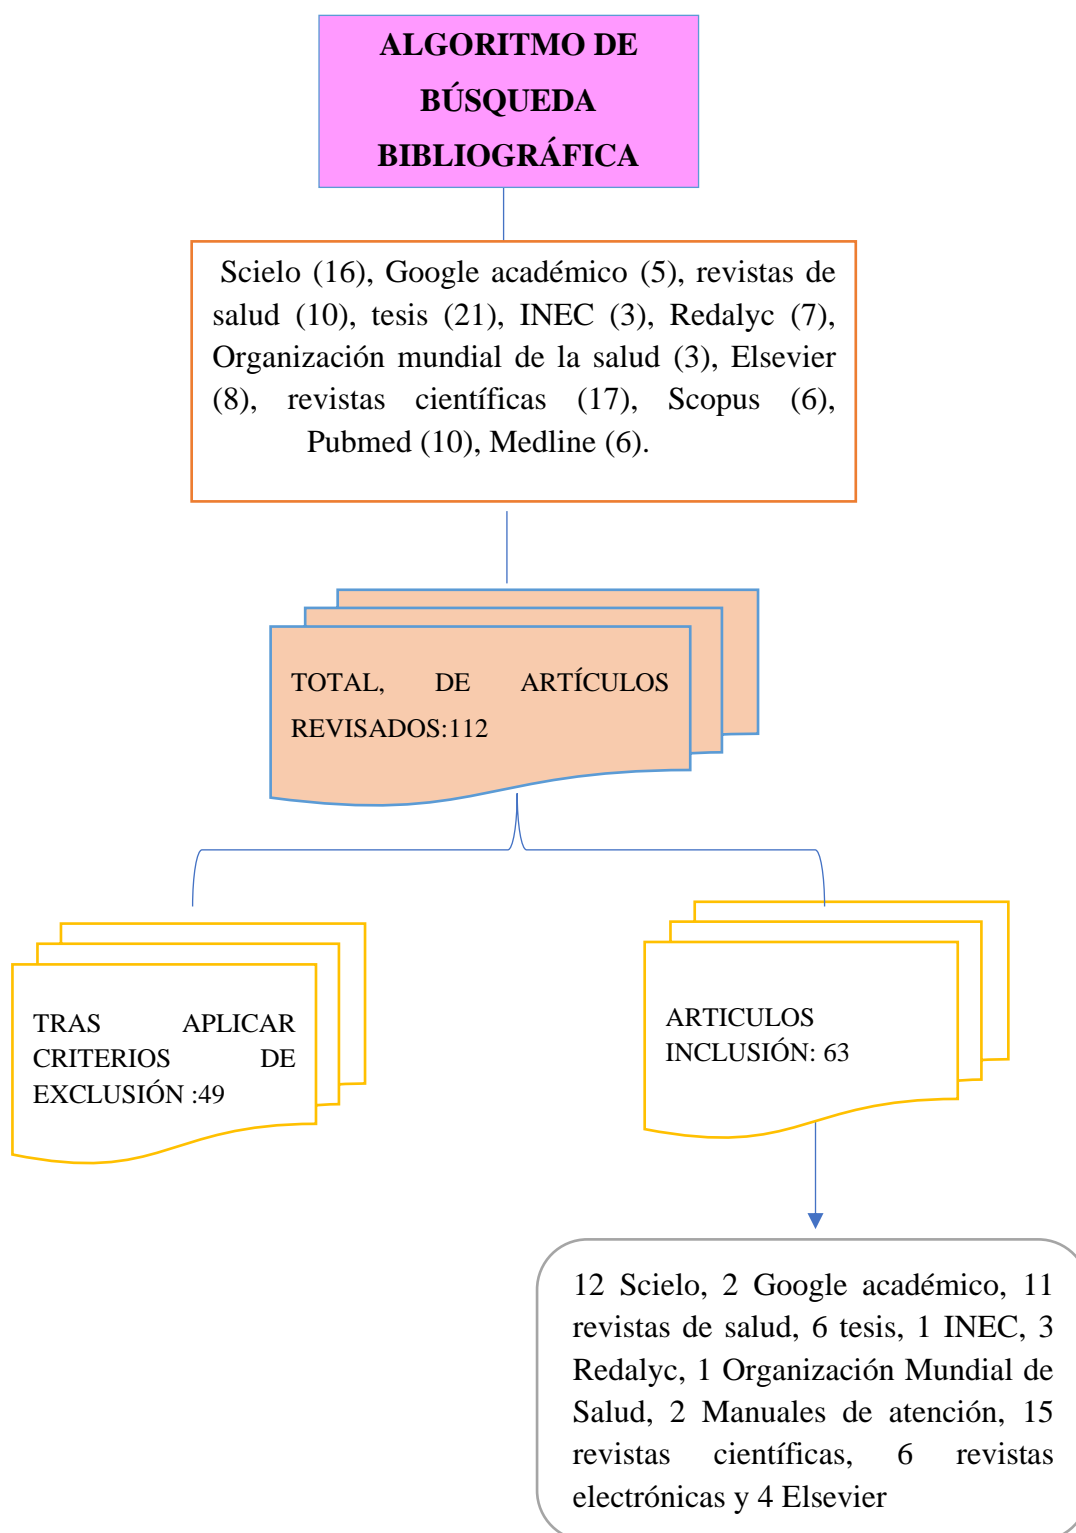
ALGORITMO DE BÚSQUEDA BIBLIOGRÁFICA

Scielo (16), Google académico (5), revistas de salud (10), tesis (21), INEC (3), Redalyc (7), Organización mundial de la salud (3), Elsevier (8), revistas científicas (17), Scopus (6), Pubmed (10), Medline (6).

TOTAL, DE ARTÍCULOS REVISADOS:112

TRAS APLICAR CRITERIOS DE EXCLUSIÓN :49

ARTICULOS INCLUSIÓN: 63

12 Scielo, 2 Google académico, 11 revistas de salud, 6 tesis, 1 INEC, 3 Redalyc, 1 Organización Mundial de Salud, 2 Manuales de atención, 15 revistas científicas, 6 revistas electrónicas y 4 Elsevier